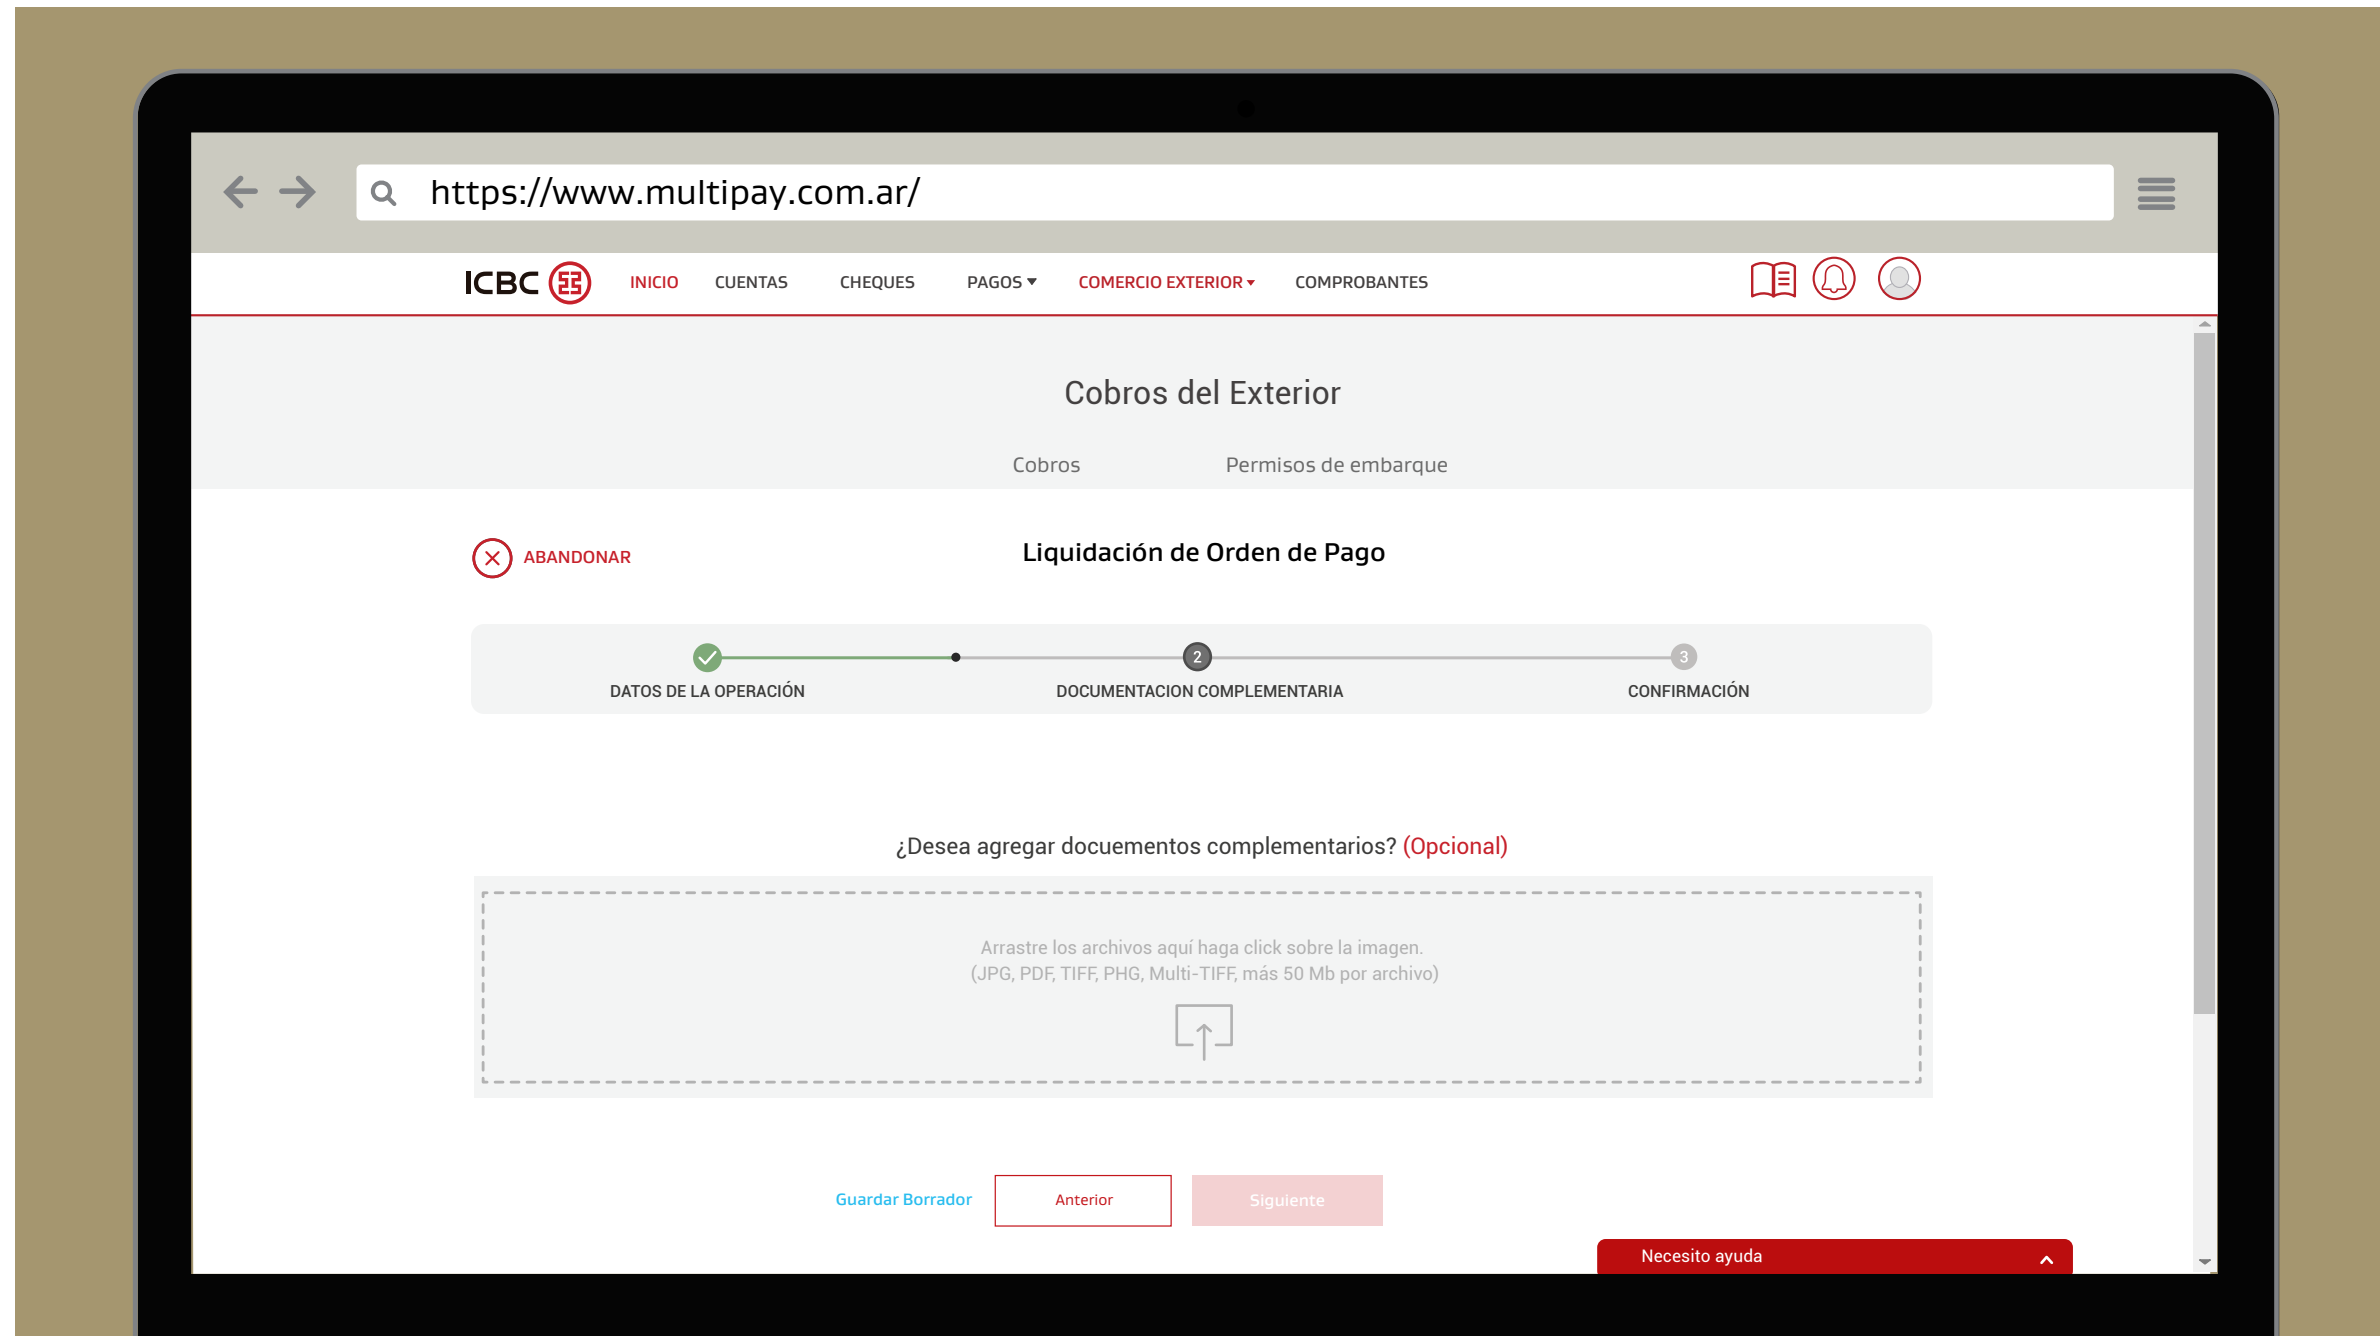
https://www.multipay.com.ar/

ICBC INICIO CUENTAS CHEQUES PAGOS COMERCIO EXTERIOR COMPROBANTES

Cobros del Exterior

Cobros Permisos de embarque

ABANDONAR

Liquidación de Orden de Pago

DATOS DE LA OPERACIÓN 2 DOCUMENTACION COMPLEMENTARIA 3 CONFIRMACIÓN

¿Desea agregar documentos complementarios? (Opcional)

Arrastre los archivos aquí haga click sobre la imagen.
(JPG, PDF, TIFF, PHG, Multi-TIFF, más 50 Mb por archivo)

Guardar Borrador Anterior Siguiente

Necesito ayuda